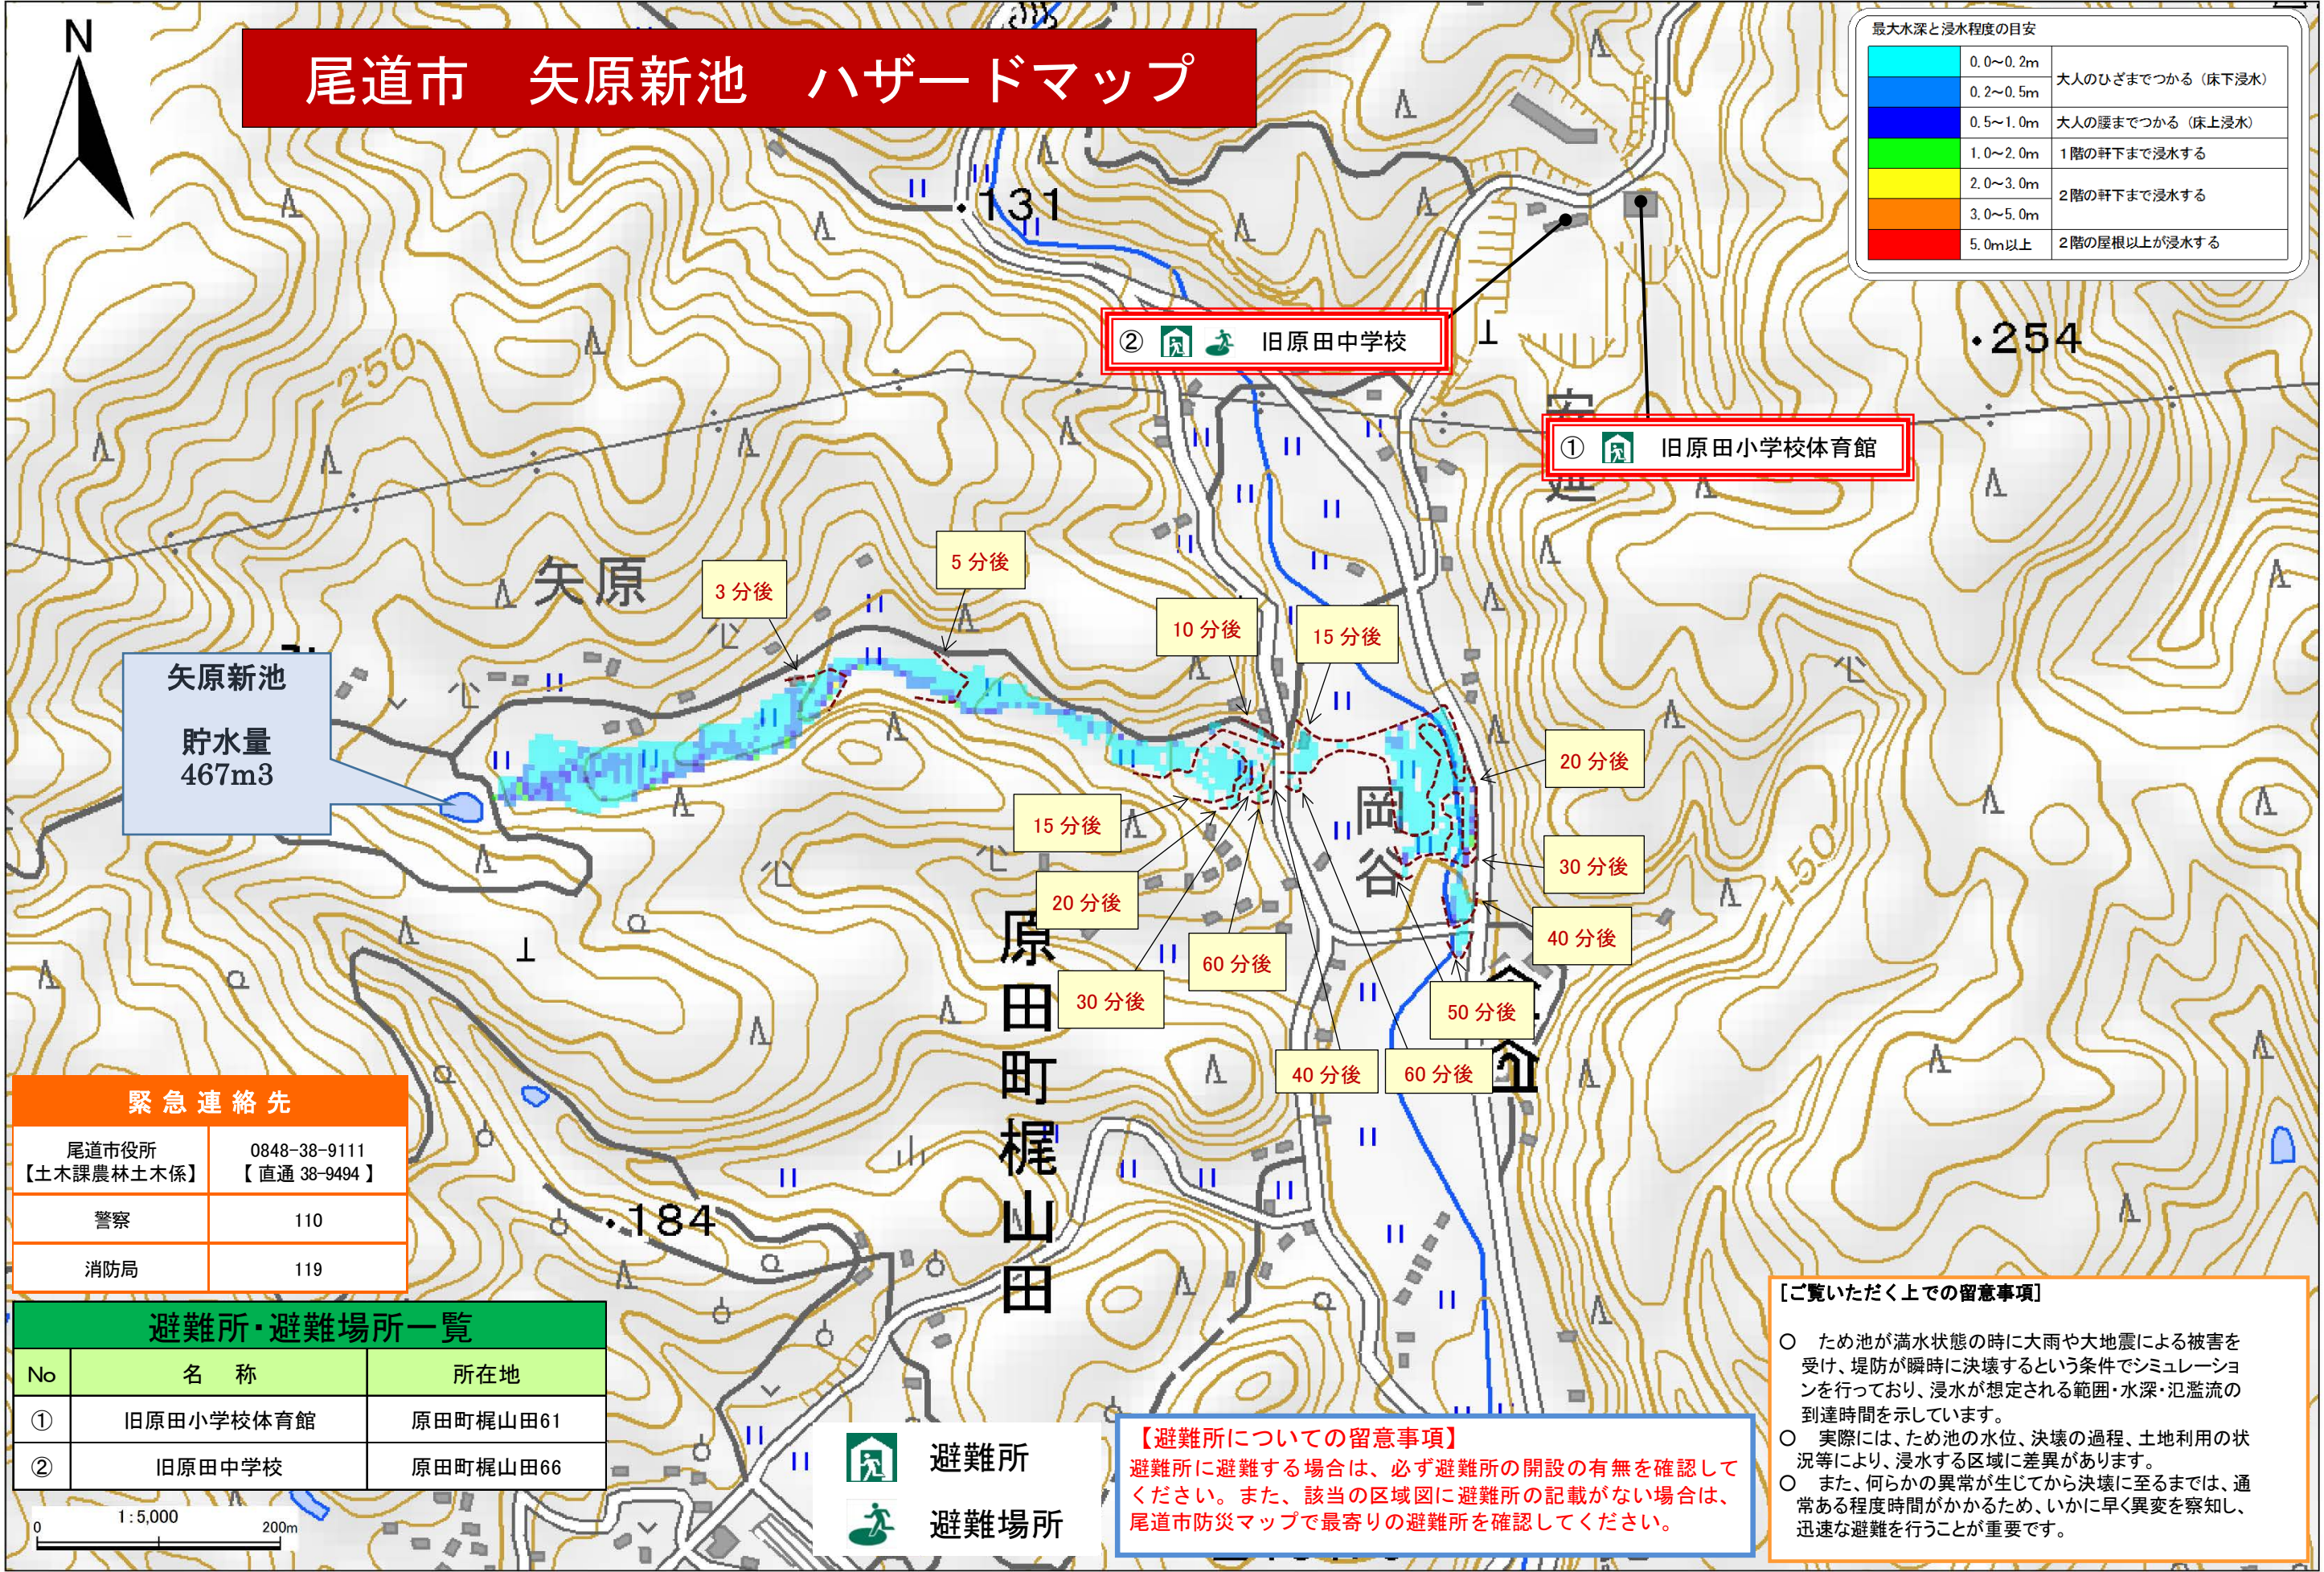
N

尾道市　矢原新池　ハザードマップ

最大水深と浸水程度の目安

| | | |
|---|---|---|
| | 0.0～0.2m | 大人のひざまでつかる（床下浸水） |
| | 0.2～0.5m | |
| | 0.5～1.0m | 大人の腰までつかる（床上浸水） |
| | 1.0～2.0m | 1階の軒下まで浸水する |
| | 2.0～3.0m | 2階の軒下まで浸水する |
| | 3.0～5.0m | |
| | 5.0m以上 | 2階の屋根以上が浸水する |

.131

② 旧原田中学校

.254

① 旧原田小学校体育館

250

矢原

3分後

5分後

10分後

15分後

矢原新池

貯水量
467m3

20分後

15分後

岡谷

30分後

20分後

40分後

原田町梶山田

60分後

30分後

50分後

40分後

60分後

150

緊急連絡先

| | |
|---|---|
| 尾道市役所【土木課農林土木係】 | 0848-38-9111【直通 38-9494】 |
| 警察 | 110 |
| 消防局 | 119 |

.184

避難所・避難場所一覧

| No | 名　称 | 所在地 |
|---|---|---|
| ① | 旧原田小学校体育館 | 原田町梶山田61 |
| ② | 旧原田中学校 | 原田町梶山田66 |

1:5,000
0　200m

避難所

避難場所

【避難所についての留意事項】
避難所に避難する場合は、必ず避難所の開設の有無を確認してください。また、該当の区域図に避難所の記載がない場合は、尾道市防災マップで最寄りの避難所を確認してください。

[ご覧いただく上での留意事項]

○　ため池が満水状態の時に大雨や大地震による被害を受け、堤防が瞬時に決壊するという条件でシミュレーションを行っており、浸水が想定される範囲・水深・氾濫流の到達時間を示しています。
○　実際には、ため池の水位、決壊の過程、土地利用の状況等により、浸水する区域に差異があります。
○　また、何らかの異常が生じてから決壊に至るまでは、通常ある程度時間がかかるため、いかに早く異変を察知し、迅速な避難を行うことが重要です。